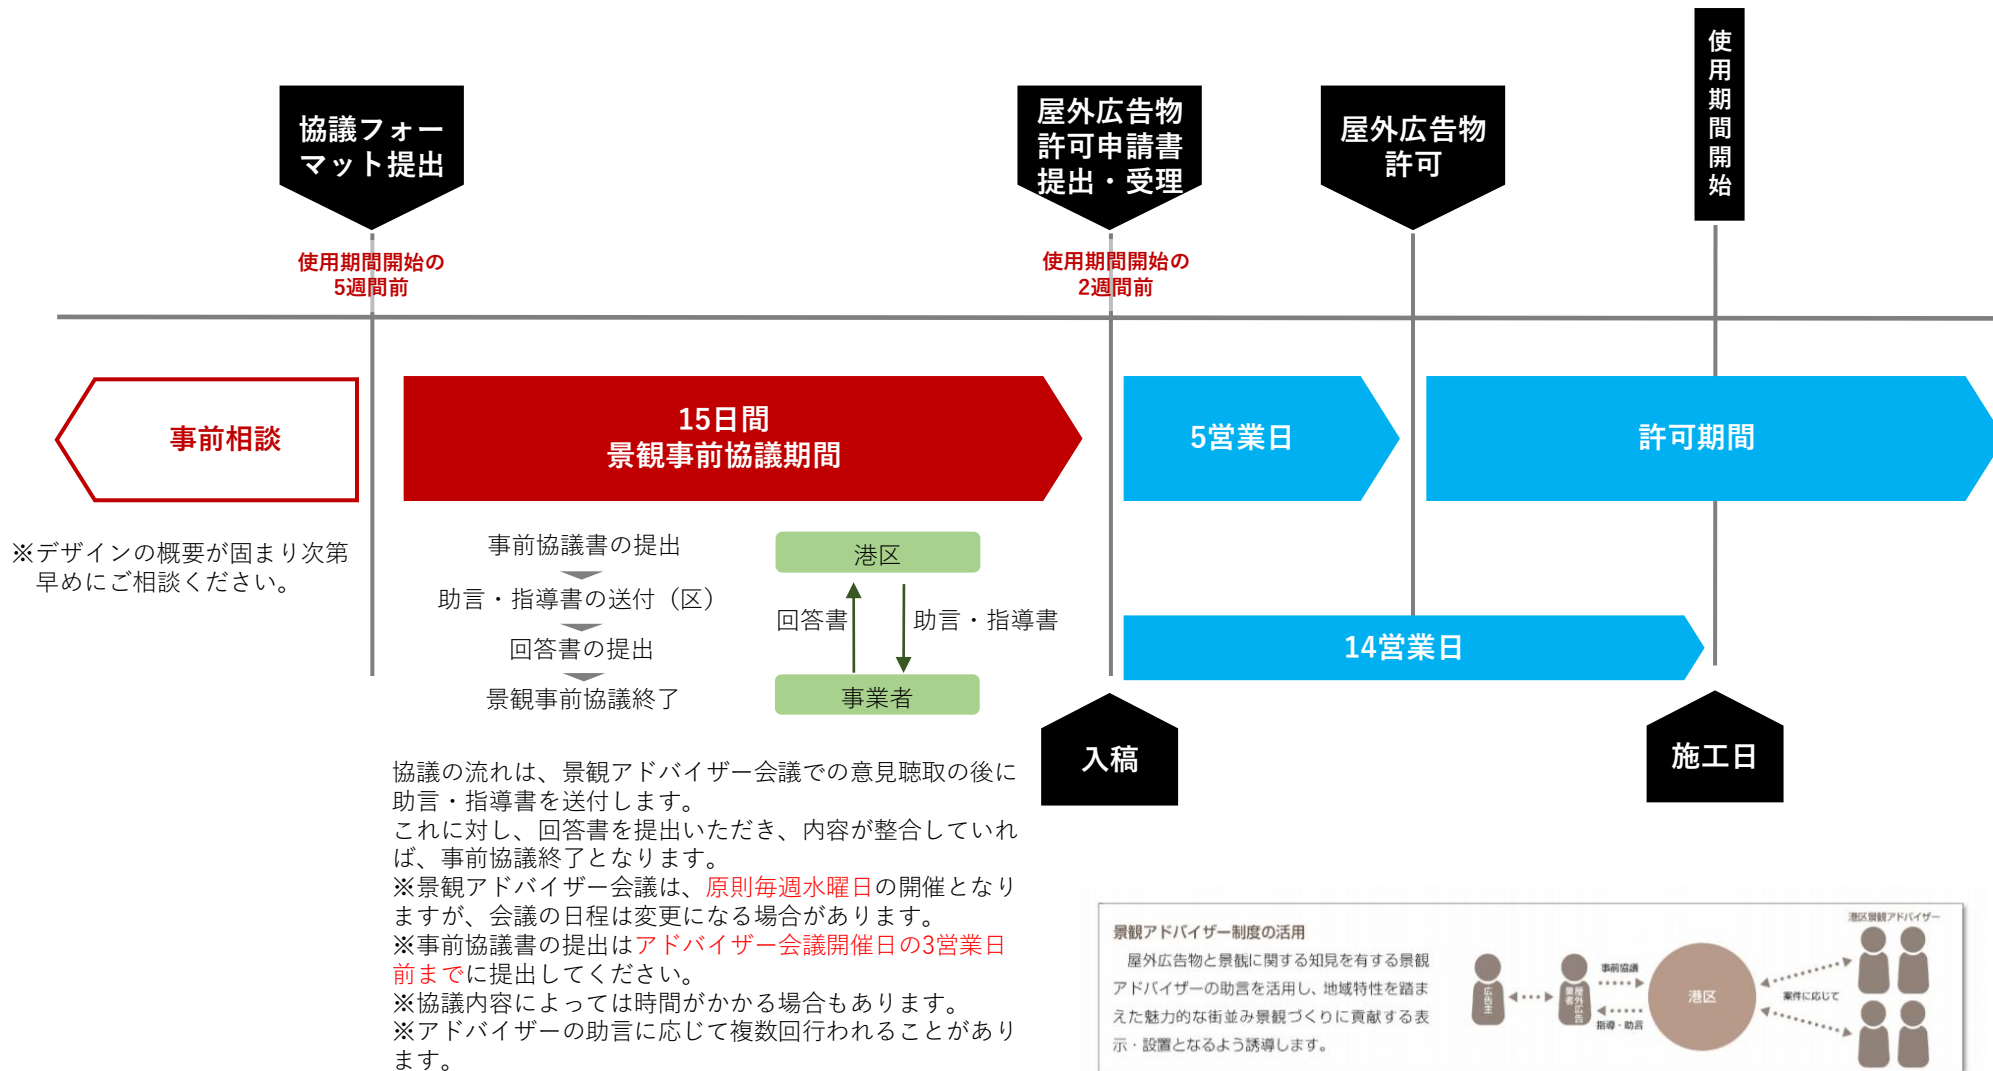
協議フォーマット提出

屋外広告物許可申請書提出・受理

屋外広告物許可

使用期間開始

使用期間開始の5週間前

使用期間開始の2週間前

事前相談

15日間
景観事前協議期間

5営業日

許可期間

※デザインの概要が固まり次第早めにご相談ください。

事前協議書の提出
助言・指導書の送付（区）
回答書の提出
景観事前協議終了

港区
回答書
助言・指導書
事業者

14営業日

入稿

施工日

協議の流れは、景観アドバイザー会議での意見聴取の後に助言・指導書を送付します。
これに対し、回答書を提出いただき、内容が整合していれば、事前協議終了となります。
※景観アドバイザー会議は、原則毎週水曜日の開催となりますが、会議の日程は変更になる場合があります。
※事前協議書の提出はアドバイザー会議開催日の3営業日前までに提出してください。
※協議内容によっては時間がかかる場合もあります。
※アドバイザーの助言に応じて複数回行われることがあります。

景観アドバイザー制度の活用
屋外広告物と景観に関する知見を有する景観アドバイザーの助言を活用し、地域特性を踏まえた魅力的な街並み景観づくりに貢献する表示・設置となるよう誘導します。

港区景観アドバイザー
広告主
屋外広告業者
事前協議
指導・助言
港区
案件に応じて